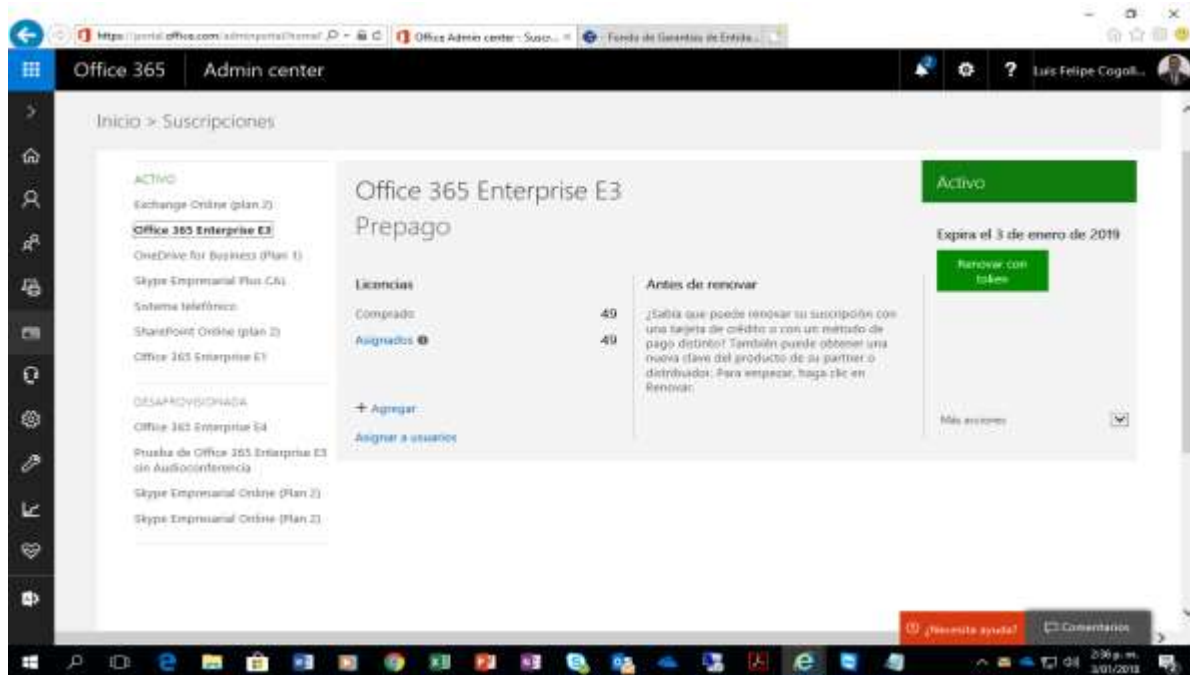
https://portal.office.com/adminportal/home# Office Admin center - Susc... Fondo de Garantías de Entida...

Office 365 Admin center

Luis Felipe Cogoll...

Inicio > Suscripciones

ACTIVO
Exchange Online (plan 2)
Office 365 Enterprise E3
OneDrive for Business (Plan 1)
Skype Empresarial Plus CAL
Sistema telefónico
SharePoint Online (plan 2)
Office 365 Enterprise E1

DESAPROVISIONADA
Office 365 Enterprise E4
Prueba de Office 365 Enterprise E3 sin Audioconferencia
Skype Empresarial Online (Plan 2)
Skype Empresarial Online (Plan 2)

Office 365 Enterprise E3 Prepago

Licencias
Comprado 49
Asignados 49

+ Agregar
Asignar a usuarios

Antes de renovar
¿Sabía que puede renovar su suscripción con una tarjeta de crédito o con un método de pago distinto? También puede obtener una nueva clave del producto de su partner o distribuidor. Para empezar, haga clic en Renovar.

Activo
Expira el 3 de enero de 2019
Renovar con token

Más acciones

¿Necesita ayuda?
Comentarios

2:36 p. m.
3/01/2018